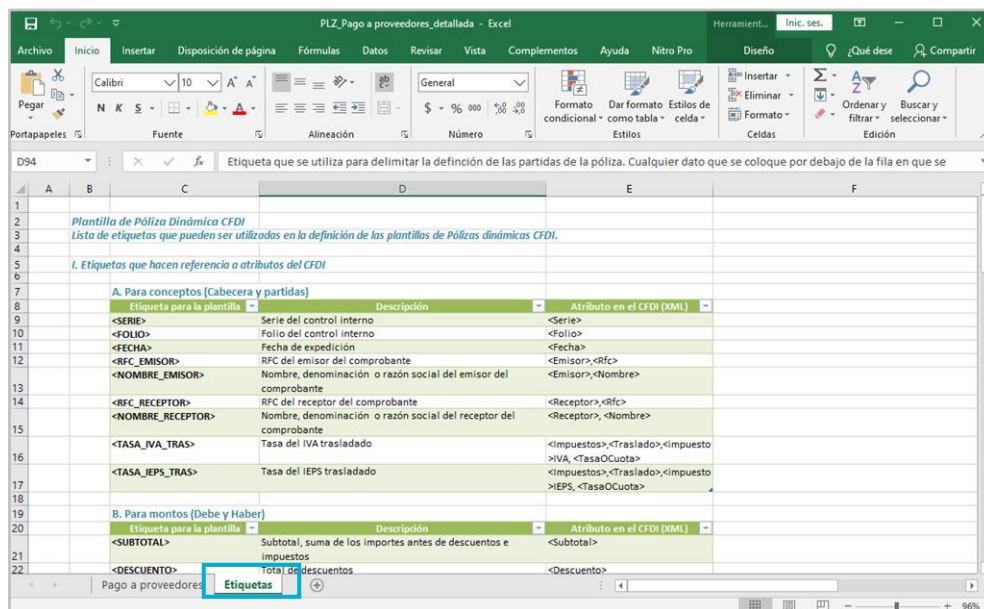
PLZ_Pago a proveedores_detallada - Excel

Herramient... Inic. ses.

Archivo Inicio Insertar Disposición de página Fórmulas Datos Revisar Vista Complementos Ayuda Nitro Pro Diseño ¿Qué desea Compartir

Pegar
Portapapeles
Calibri 10 A A
N K S
Fuente
Alineación
General
$ - % 000
Número
Formato condicional
Dar formato como tabla
Estilos de celda
Estilos
Insertar
Eliminar
Formato
Celdas
Ordenar y filtrar
Buscar y seleccionar
Edición

D94 fx Etiqueta que se utiliza para delimitar la defnición de las partidas de la póliza. Cualquier dato que se coloque por debajo de la fila en que se

Plantilla de Póliza Dinámica CFDI
Lista de etiquetas que pueden ser utilizadas en la definición de las plantillas de Pólizas dinámicas CFDI.

I. Etiquetas que hacen referencia a atributos del CFDI

A. Para conceptos (Cabecera y partidas)

| Etiqueta para la plantilla | Descripción | Atributo en el CFDI (XML) |
|---|---|---|
| <SERIE> | Serie del control interno | <Serie> |
| <FOLIO> | Folio del control interno | <Folio> |
| <FECHA> | Fecha de expedición | <Fecha> |
| <RFC_EMISOR> | RFC del emisor del comprobante | <Emisor>,<Rfc> |
| <NOMBRE_EMISOR> | Nombre, denominación o razón social del emisor del comprobante | <Emisor>,<Nombre> |
| <RFC_RECEPTOR> | RFC del receptor del comprobante | <Receptor>,<Rfc> |
| <NOMBRE_RECEPTOR> | Nombre, denominación o razón social del receptor del comprobante | <Receptor>, <Nombre> |
| <TASA_IVA_TRAS> | Tasa del IVA trasladado | <Impuestos>,<Traslado>,<impuesto>IVA, <TasaOCuota> |
| <TASA_IEPS_TRAS> | Tasa del IEPS trasladado | <Impuestos>,<Traslado>,<impuesto>IEPS, <TasaOCuota> |

B. Para montos (Debe y Haber)

| Etiqueta para la plantilla | Descripción | Atributo en el CFDI (XML) |
|---|---|---|
| <SUBTOTAL> | Subtotal, suma de los importes antes de descuentos e impuestos | <Subtotal> |
| <DESCUENTO> | Total de descuentos | <Descuento> |

Pago a proveedores Etiquetas

96%